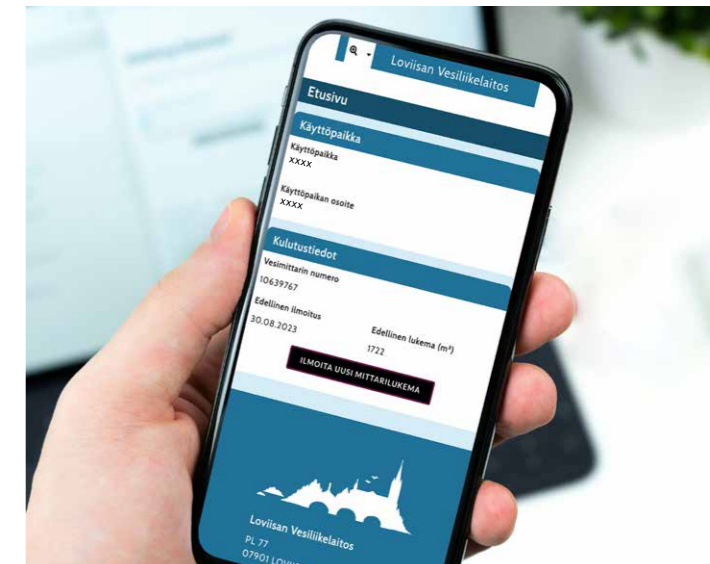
Loviisan Vesiliikelaitos

Etusivu

Käyttöpaikka

Käyttöpaikka
XXXX

Käyttöpaikan osoite
XXXX

Kulutustiedot

Vesimittarin numero
10639767

Edellinen ilmoitus
30.08.2023

Edellinen lukema ($m^3$)
1722

ILMOITA UUSI MITTARILUKEMA

Loviisan Vesiliikelaitos
PL 77
07901 LOVI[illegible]